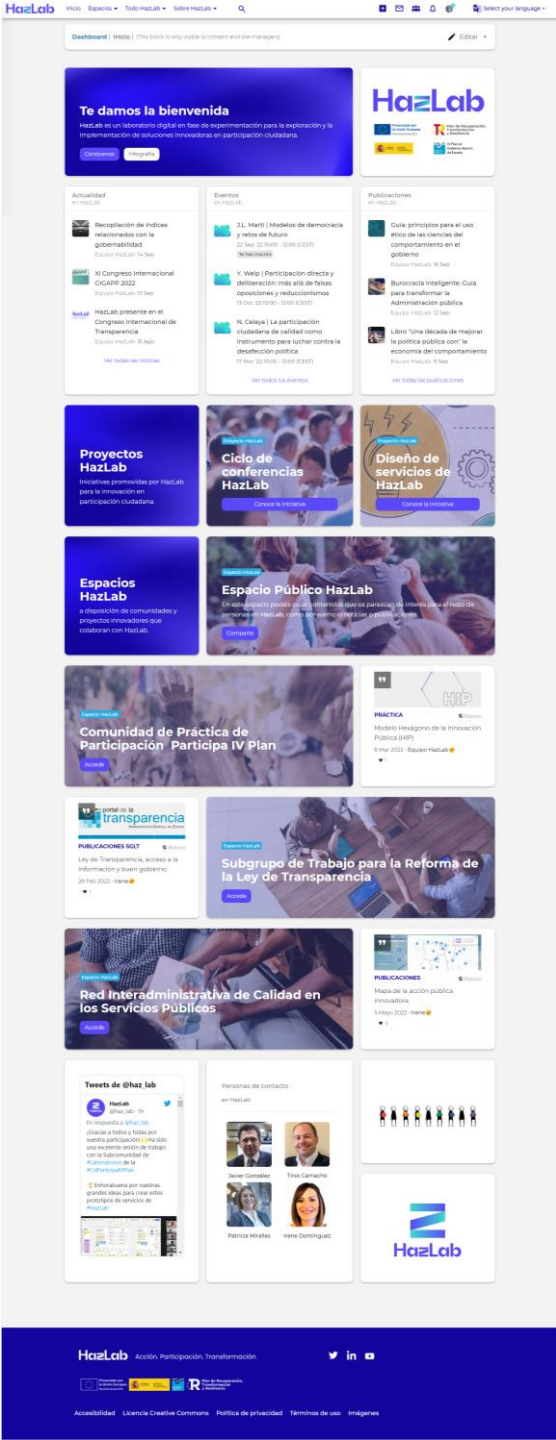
HazLab Inicio Espacios Todo HazLab Sobre HazLab

Select your language

Dashboard | Inicio | (This block is only visible to content and site managers)

Editar

Te damos la bienvenida

HazLab es un laboratorio digital en fase de experimentación para la exploración y la implementación de soluciones innovadoras en participación ciudadana.

Conócenos Infografía

HazLab

Actualidad
en HazLab

Recopilación de índices relacionados con la gobernabilidad
Equipo HazLab 14 Sep

XI Congreso Internacional CIGAPP 2022
Equipo HazLab 13 Sep

HazLab presente en el Congreso Internacional de Transparencia
Equipo HazLab 31 Ago

Ver todas las noticias

Eventos
en HazLab

J.L. Martí | Modelos de democracia y retos de futuro
22 Sep '22 10:00 - 12:00 (CEST)
Ya has inscrito

Y. Welp | Participación directa y deliberación: más allá de falsas oposiciones y reduccionismos
13 Oct '22 10:00 - 12:00 (CEST)

N. Celaya | La participación ciudadana de calidad como instrumento para luchar contra la desafección política
17 Nov '22 10:00 - 12:00 (CEST)

Ver todos los eventos

Publicaciones
en HazLab

Guía: principios para el uso ético de las ciencias del comportamiento en el gobierno
Equipo HazLab 16 Sep

Burocracia Inteligente: Guía para transformar la Administración pública
Equipo HazLab 12 Sep

Libro "Una década de mejorar la política pública con" la economía del comportamiento
Equipo HazLab 8 Sep

Ver todas las publicaciones

Proyectos HazLab
Iniciativas promovidas por HazLab para la innovación en participación ciudadana.

Proyecto HazLab
Ciclo de conferencias HazLab
Conoce la iniciativa

Proyecto HazLab
Diseño de servicios de HazLab
Conoce la iniciativa

Espacios HazLab
a disposición de comunidades y proyectos innovadores que colaboran con HazLab.

Espacio HazLab
Espacio Público HazLab
En este espacio podrás subir contenidos que os parezcan de interés para el resto de personas en HazLab, como por ejemplo noticias o publicaciones.
Comparte

Espacio HazLab
Comunidad de Práctica de Participación Participa IV Plan
Accede

PRÁCTICA
Público
Modelo Hexágono de la Innovación Pública (HIP)
8 Mar 2022 · Equipo HazLab

portal de la transparencia
PUBLICACIONES SGLT
Público
Ley de Transparencia, acceso a la información y buen gobierno
28 Feb 2022 · Irene

Espacio HazLab
Subgrupo de Trabajo para la Reforma de la Ley de Transparencia
Accede

Espacio HazLab
Red Interadministrativa de Calidad en los Servicios Públicos
Accede

PUBLICACIONES
Público
Mapa de la acción pública innovadora
5 Mayo 2022 · Irene

Tweets de @haz_lab
HazLab @haz_lab · 9h
En respuesta a @haz_lab
¡Gracias a todos y todas por vuestra participación! Ha sido una excelente sesión de trabajo con la Subcomunidad de #Laboratorios de la #CoPParticipaIVPlan
Enhorabuena por vuestras grandes ideas para crear estos prototipos de servicios de #HazLab

Personas de contacto
en HazLab

Javier González
Tirso Camacho
Patricia Miralles
Irene Domínguez

HazLab

HazLab Acción. Participación. Transformación

Accesibilidad Licencia Creative Commons Política de privacidad Términos de uso Imágenes